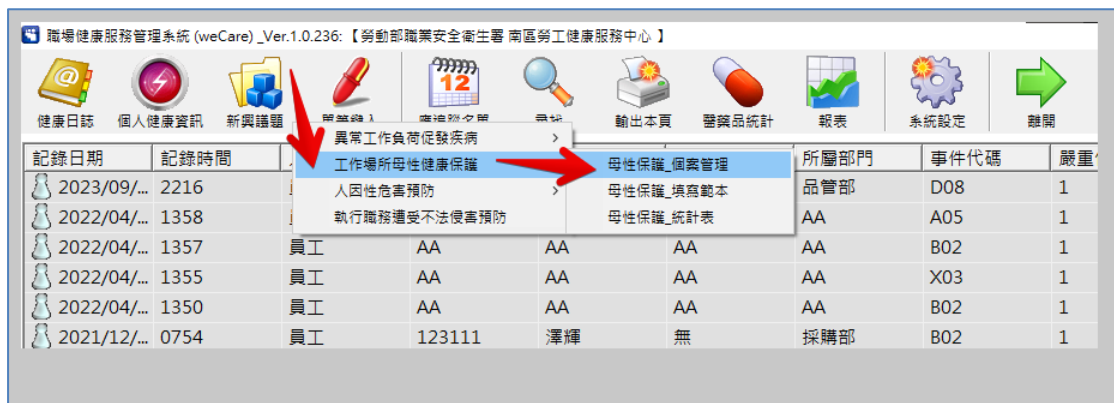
職場健康服務管理系統 (weCare) _Ver.1.0.236:【勞動部職業安全衛生署 南區勞工健康服務中心】

健康日誌 個人健康資訊 新興議題 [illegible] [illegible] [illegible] 輸出本頁 藥物品統計 報表 系統設定 離開

異常工作負荷促發疾病 >
工作場所母性健康保護 >
人因性危害預防 >
執行職務遭受不法侵害預防

母性保護_個案管理
母性保護_填寫範本
母性保護_統計表

| 記錄日期 | 記錄時間 | | | | | 所屬部門 | 事件代碼 | 嚴重 |
|---|---|---|---|---|---|---|---|---|
| 2023/09/... | 2216 | | | | | 品管部 | D08 | 1 |
| 2022/04/... | 1358 | | | | | AA | A05 | 1 |
| 2022/04/... | 1357 | 員工 | AA | AA | AA | AA | B02 | 1 |
| 2022/04/... | 1355 | 員工 | AA | AA | AA | AA | X03 | 1 |
| 2022/04/... | 1350 | 員工 | AA | AA | AA | AA | B02 | 1 |
| 2021/12/... | 0754 | 員工 | 123111 | 澤輝 | 無 | 採購部 | B02 | 1 |